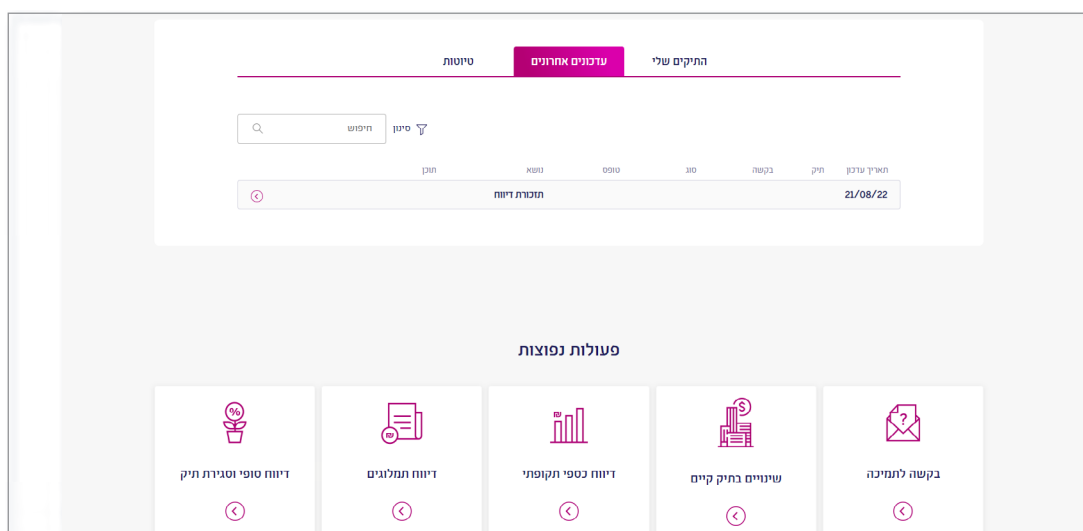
התיקים שלי | עדכונים אחרונים | טיוטות

סינון | חיפוש

| תאריך עדכון | תיק | בקשה | סוג | טופס | נושא | תוכן |
|---|---|---|---|---|---|---|
| 21/08/22 | | | | | תזכורת דיווח | |

פעולות נפוצות

בקשה לתמיכה

שינויים בתיק קיים

דיווח כספי תקופתי

דיווח תמלוגים

דיווח סופי וסגירת תיק